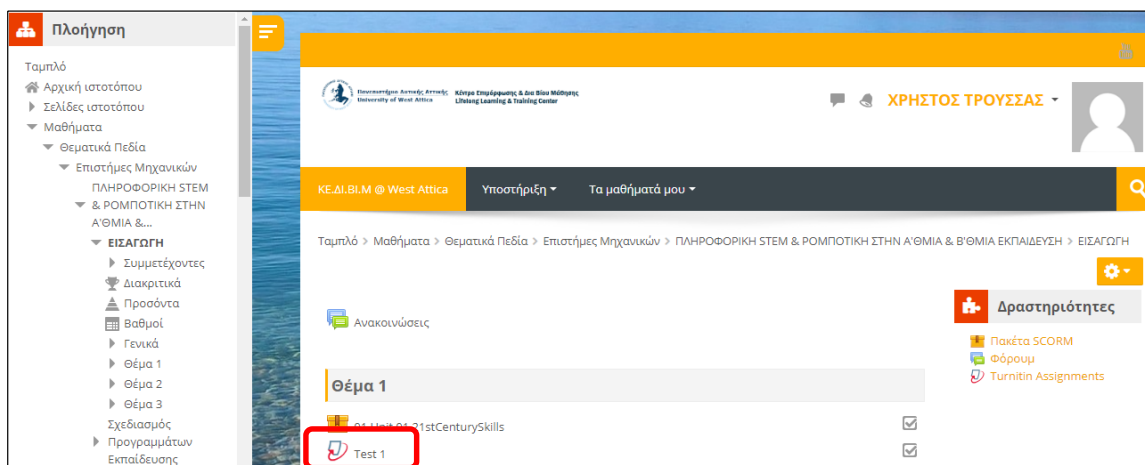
Πλοήγηση

Ταμπλό
Αρχική ιστοτόπου
Σελίδες ιστοτόπου
Μαθήματα
Θεματικά Πεδία
Επιστήμες Μηχανικών
ΠΛΗΡΟΦΟΡΙΚΗ STEM & ΡΟΜΠΟΤΙΚΗ ΣΤΗΝ Α'ΘΜΙΑ &...
ΕΙΣΑΓΩΓΗ
Συμμετέχοντες
Διακριτικά
Προσόντα
Βαθμοί
Γενικά
Θέμα 1
Θέμα 2
Θέμα 3
Σχεδιασμός
Προγραμμάτων Εκπαίδευσης

Πανεπιστήμιο Δυτικής Αττικής University of West Attica Κέντρο Επιμόρφωσης & Δια Βίου Μάθησης Lifelong Learning & Training Center

ΧΡΗΣΤΟΣ ΤΡΟΥΣΣΑΣ

ΚΕ.ΔΙ.ΒΙ.Μ @ West Attica
Υποστήριξη
Τα μαθήματά μου

Ταμπλό > Μαθήματα > Θεματικά Πεδία > Επιστήμες Μηχανικών > ΠΛΗΡΟΦΟΡΙΚΗ STEM & ΡΟΜΠΟΤΙΚΗ ΣΤΗΝ Α'ΘΜΙΑ & Β'ΘΜΙΑ ΕΚΠΑΙΔΕΥΣΗ > ΕΙΣΑΓΩΓΗ

Ανακοινώσεις

Θέμα 1

01-Unit 01-21stCenturySkills
Test 1

Δραστηριότητες
Πακέτα SCORM
Φόρουμ
Turnitin Assignments